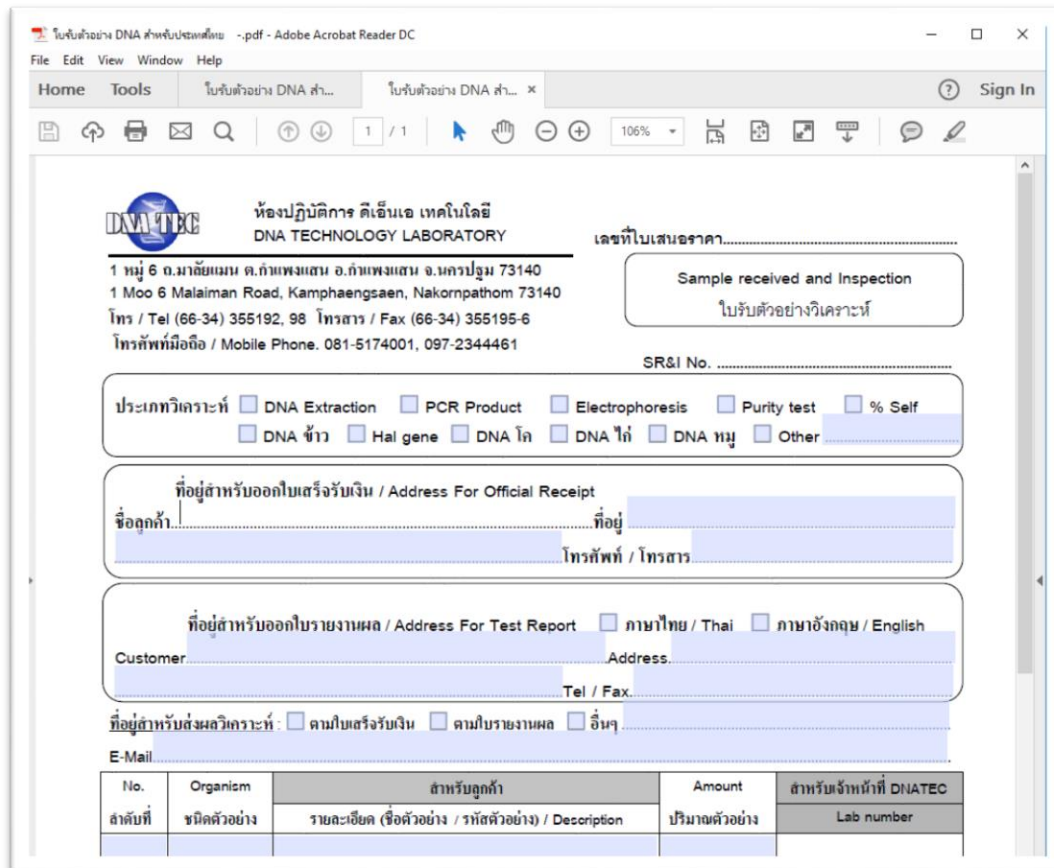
ใบรับตัวอย่าง DNA สำหรับประเทศไทย -.pdf - Adobe Acrobat Reader DC

File Edit View Window Help

Home Tools ใบรับตัวอย่าง DNA สำ... ใบรับตัวอย่าง DNA สำ... ×

? Sign In

1 / 1 106%

DNA TEC

ห้องปฏิบัติการ ดีเอ็นเอ เทคโนโลยี
DNA TECHNOLOGY LABORATORY

เลขที่ใบเสนอราคา.......................................

1 หมู่ 6 ถ.มาลัยแมน ต.กำแพงแสน อ.กำแพงแสน จ.นครปฐม 73140
1 Moo 6 Malaiman Road, Kamphaengsaen, Nakornpathom 73140
โทร / Tel (66-34) 355192, 98 โทรสาร / Fax (66-34) 355195-6
โทรศัพท์มือถือ / Mobile Phone. 081-5174001, 097-2344461

Sample received and Inspection
ใบรับตัวอย่างวิเคราะห์

SR&I No. .......................................

ประเภทวิเคราะห์ DNA Extraction PCR Product Electrophoresis Purity test % Self
DNA ข้าว Hal gene DNA โค DNA ไก่ DNA หมู Other

ที่อยู่สำหรับออกใบเสร็จรับเงิน / Address For Official Receipt
ชื่อลูกค้า.......................................ที่อยู่
โทรศัพท์ / โทรสาร

ที่อยู่สำหรับออกใบรายงานผล / Address For Test Report ภาษาไทย / Thai ภาษาอังกฤษ / English
Customer.......................................Address.
Tel / Fax.

ที่อยู่สำหรับส่งผลวิเคราะห์ : ตามใบเสร็จรับเงิน ตามใบรายงานผล อื่นๆ
E-Mail.

| No. ลำดับที่ | Organism ชนิดตัวอย่าง | สำหรับลูกค้า รายละเอียด (ชื่อตัวอย่าง / รหัสตัวอย่าง) / Description | Amount ปริมาณตัวอย่าง | สำหรับเจ้าหน้าที่ DNATEC Lab number |
|---|---|---|---|---|